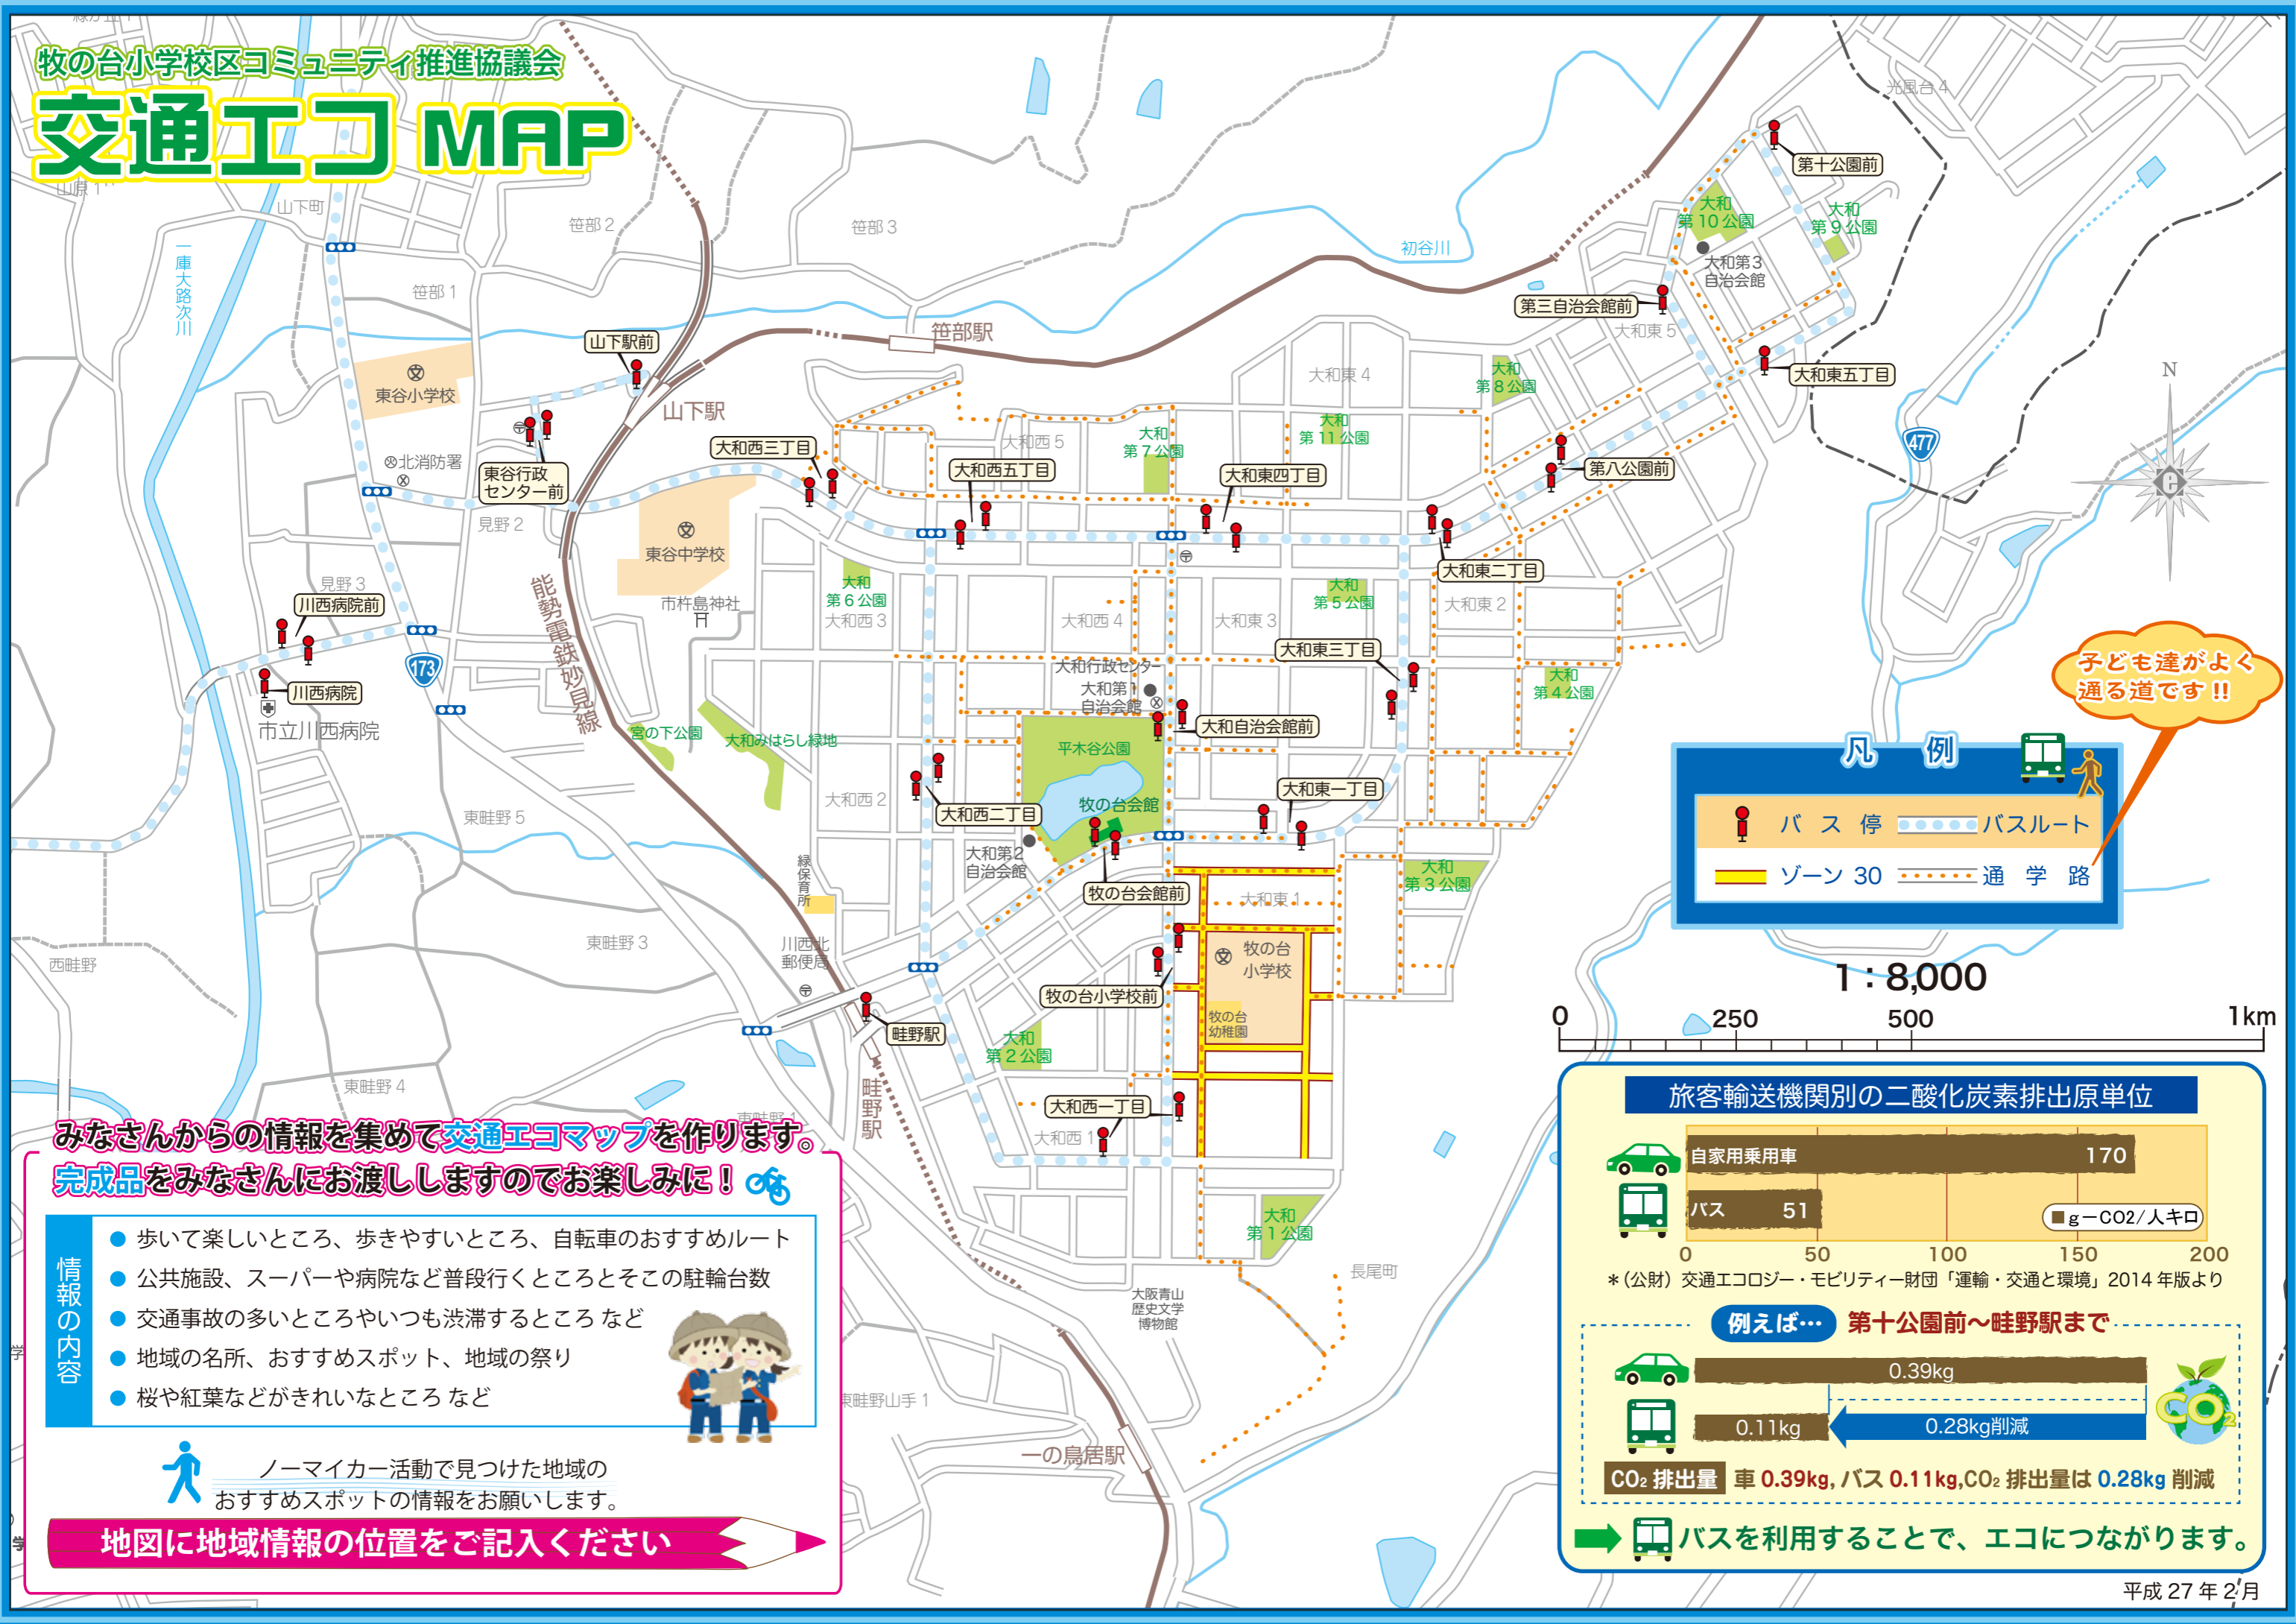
牧の台小学校区コミュニティ推進協議会
交通エコMAP

山原1
山下町
笹部2
笹部3
笹部1
初谷川
光風台4
一庫大路次川
山下駅前
笹部駅
山下駅
東谷小学校
北消防署
東谷行政センター前
見野2
大和西三丁目
大和西5
大和西五丁目
大和第7公園
大和第11公園
大和東4
大和第8公園
大和東四丁目
第三自治会館前
大和東5
大和東五丁目
第十公園前
大和第10公園
大和第9公園
大和第3自治会館
第八公園前
大和東二丁目
477
東谷中学校
見野3
川西病院前
市杵島神社
大和第6公園
大和西3
能勢電鉄妙見線
大和西4
大和東3
大和第5公園
大和東2
大和東三丁目
大和第4公園
173
川西病院
市立川西病院
宮の下公園
大和みはらし緑地
大和行政センター
大和第1自治会館
大和自治会館前
平木谷公園
大和西2
大和西二丁目
牧の台会館
大和東一丁目
大和第2自治会館
東畦野5
緑保育所
牧の台会館前
大和東1
大和第3公園
東畦野3
西畦野
川西北郵便局
牧の台小学校
牧の台幼稚園
牧の台小学校前
畦野駅
大和第2公園
東畦野4
東畦野1
畦野駅
大和西一丁目
大和西1
大和第1公園
長尾町
大阪青山歴史文学博物館
東畦野山手1
一の鳥居駅

子ども達がよく通る道です!!

凡例
バス停　バスルート
ゾーン30　通学路

N

1:8,000
0　250　500　1km

旅客輸送機関別の二酸化炭素排出原単位
自家用乗用車　170
バス　51
g－CO2/人キロ
0　50　100　150　200
＊(公財) 交通エコロジー・モビリティー財団「運輸・交通と環境」2014年版より

例えば…　第十公園前～畦野駅まで
0.39kg
0.11kg　0.28kg削減
$CO_2$
$CO_2$排出量　車 0.39kg, バス 0.11kg, $CO_2$排出量は 0.28kg 削減
バスを利用することで、エコにつながります。

みなさんからの情報を集めて交通エコマップを作ります。
完成品をみなさんにお渡ししますのでお楽しみに！

情報の内容
● 歩いて楽しいところ、歩きやすいところ、自転車のおすすめルート
● 公共施設、スーパーや病院など普段行くところとその駐輪台数
● 交通事故の多いところやいつも渋滞するところ など
● 地域の名所、おすすめスポット、地域の祭り
● 桜や紅葉などがきれいなところ など

ノーマイカー活動で見つけた地域のおすすめスポットの情報をお願いします。

地図に地域情報の位置をご記入ください

平成27年2月